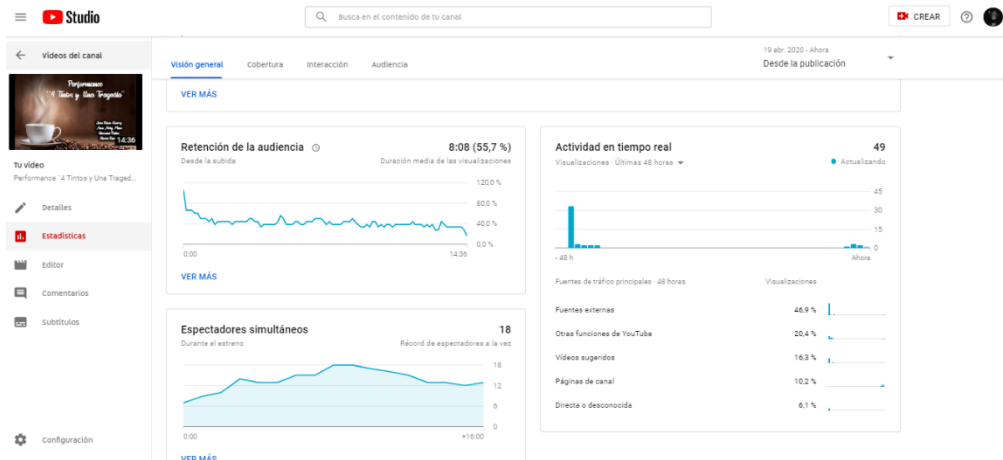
Studio

Busca en el contenido de tu canal

CREAR

Vídeos del canal

Performance "4 Tintos y Una Tragedia"

14:36

Tu vídeo

Performance "4 Tintos y Una Traged...

Detalles

Estadísticas

Editor

Comentarios

Subtítulos

Configuración

Visión general | Cobertura | Interacción | Audiencia

19 abr. 2020 - Ahora

Desde la publicación

VER MÁS

Retención de la audiencia

8:08 (55,7 %)

Desde la subida

Duración media de las visualizaciones

120,0 %

80,0 %

40,0 %

0,0 %

0:00

14:36

VER MÁS

Actividad en tiempo real

49

Visualizaciones · Últimas 48 horas

Actualizando

45

30

15

0

- 48 h

Ahora

Fuentes de tráfico principales · 48 horas

Visualizaciones

Fuentes externas 46,9 %

Otras funciones de YouTube 20,4 %

Vídeos sugeridos 16,3 %

Páginas de canal 10,2 %

Directa o desconocida 6,1 %

Espectadores simultáneos

18

Durante el estreno

Récord de espectadores a la vez

18

12

6

0

0:00

+16:00

VER MÁS